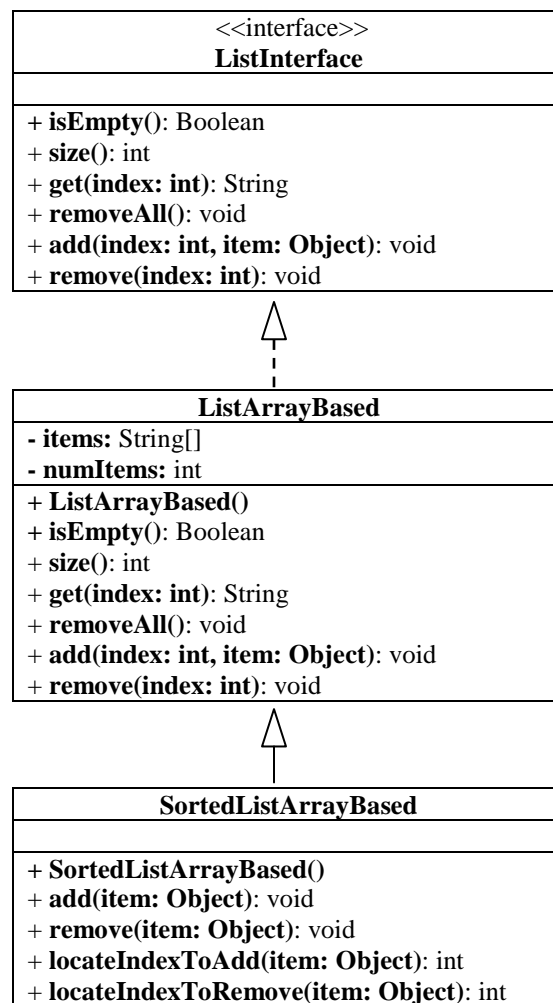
<<interface>>
ListInterface

+ isEmpty(): Boolean
+ size(): int
+ get(index: int): String
+ removeAll(): void
+ add(index: int, item: Object): void
+ remove(index: int): void

ListArrayBased
- items: String[]
- numItems: int
+ ListArrayBased()
+ isEmpty(): Boolean
+ size(): int
+ get(index: int): String
+ removeAll(): void
+ add(index: int, item: Object): void
+ remove(index: int): void

SortedListArrayBased

+ SortedListArrayBased()
+ add(item: Object): void
+ remove(item: Object): void
+ locateIndexToAdd(item: Object): int
+ locateIndexToRemove(item: Object): int